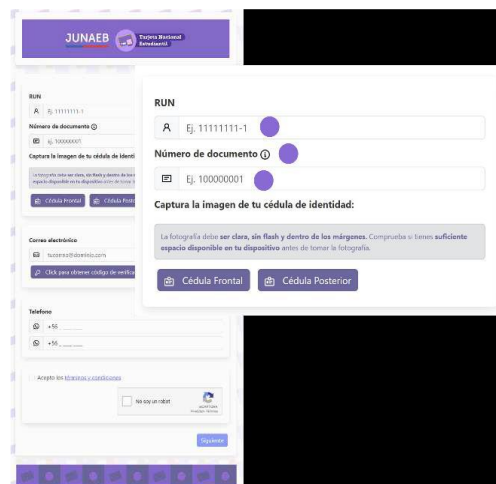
JUNAEB Tarjeta Nacional Estudiantil

RUN

Ej. 11111111-1

Número de documento

Ej. 100000001

Captura la imagen de tu cédula de identidad:

La fotografía debe ser clara, sin flash y dentro de los márgenes. Comprueba si tienes suficiente espacio disponible en tu dispositivo antes de tomar la fotografía.

Cédula Frontal

Cédula Posterior

Correo electrónico

tucorreo@dominio.com

Click para obtener código de verifica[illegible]

Teléfono

+56 ______

+56 ______

Acepto los términos y condiciones

No soy un robot

reCAPTCHA
Privacidad - Términos

Siguiente